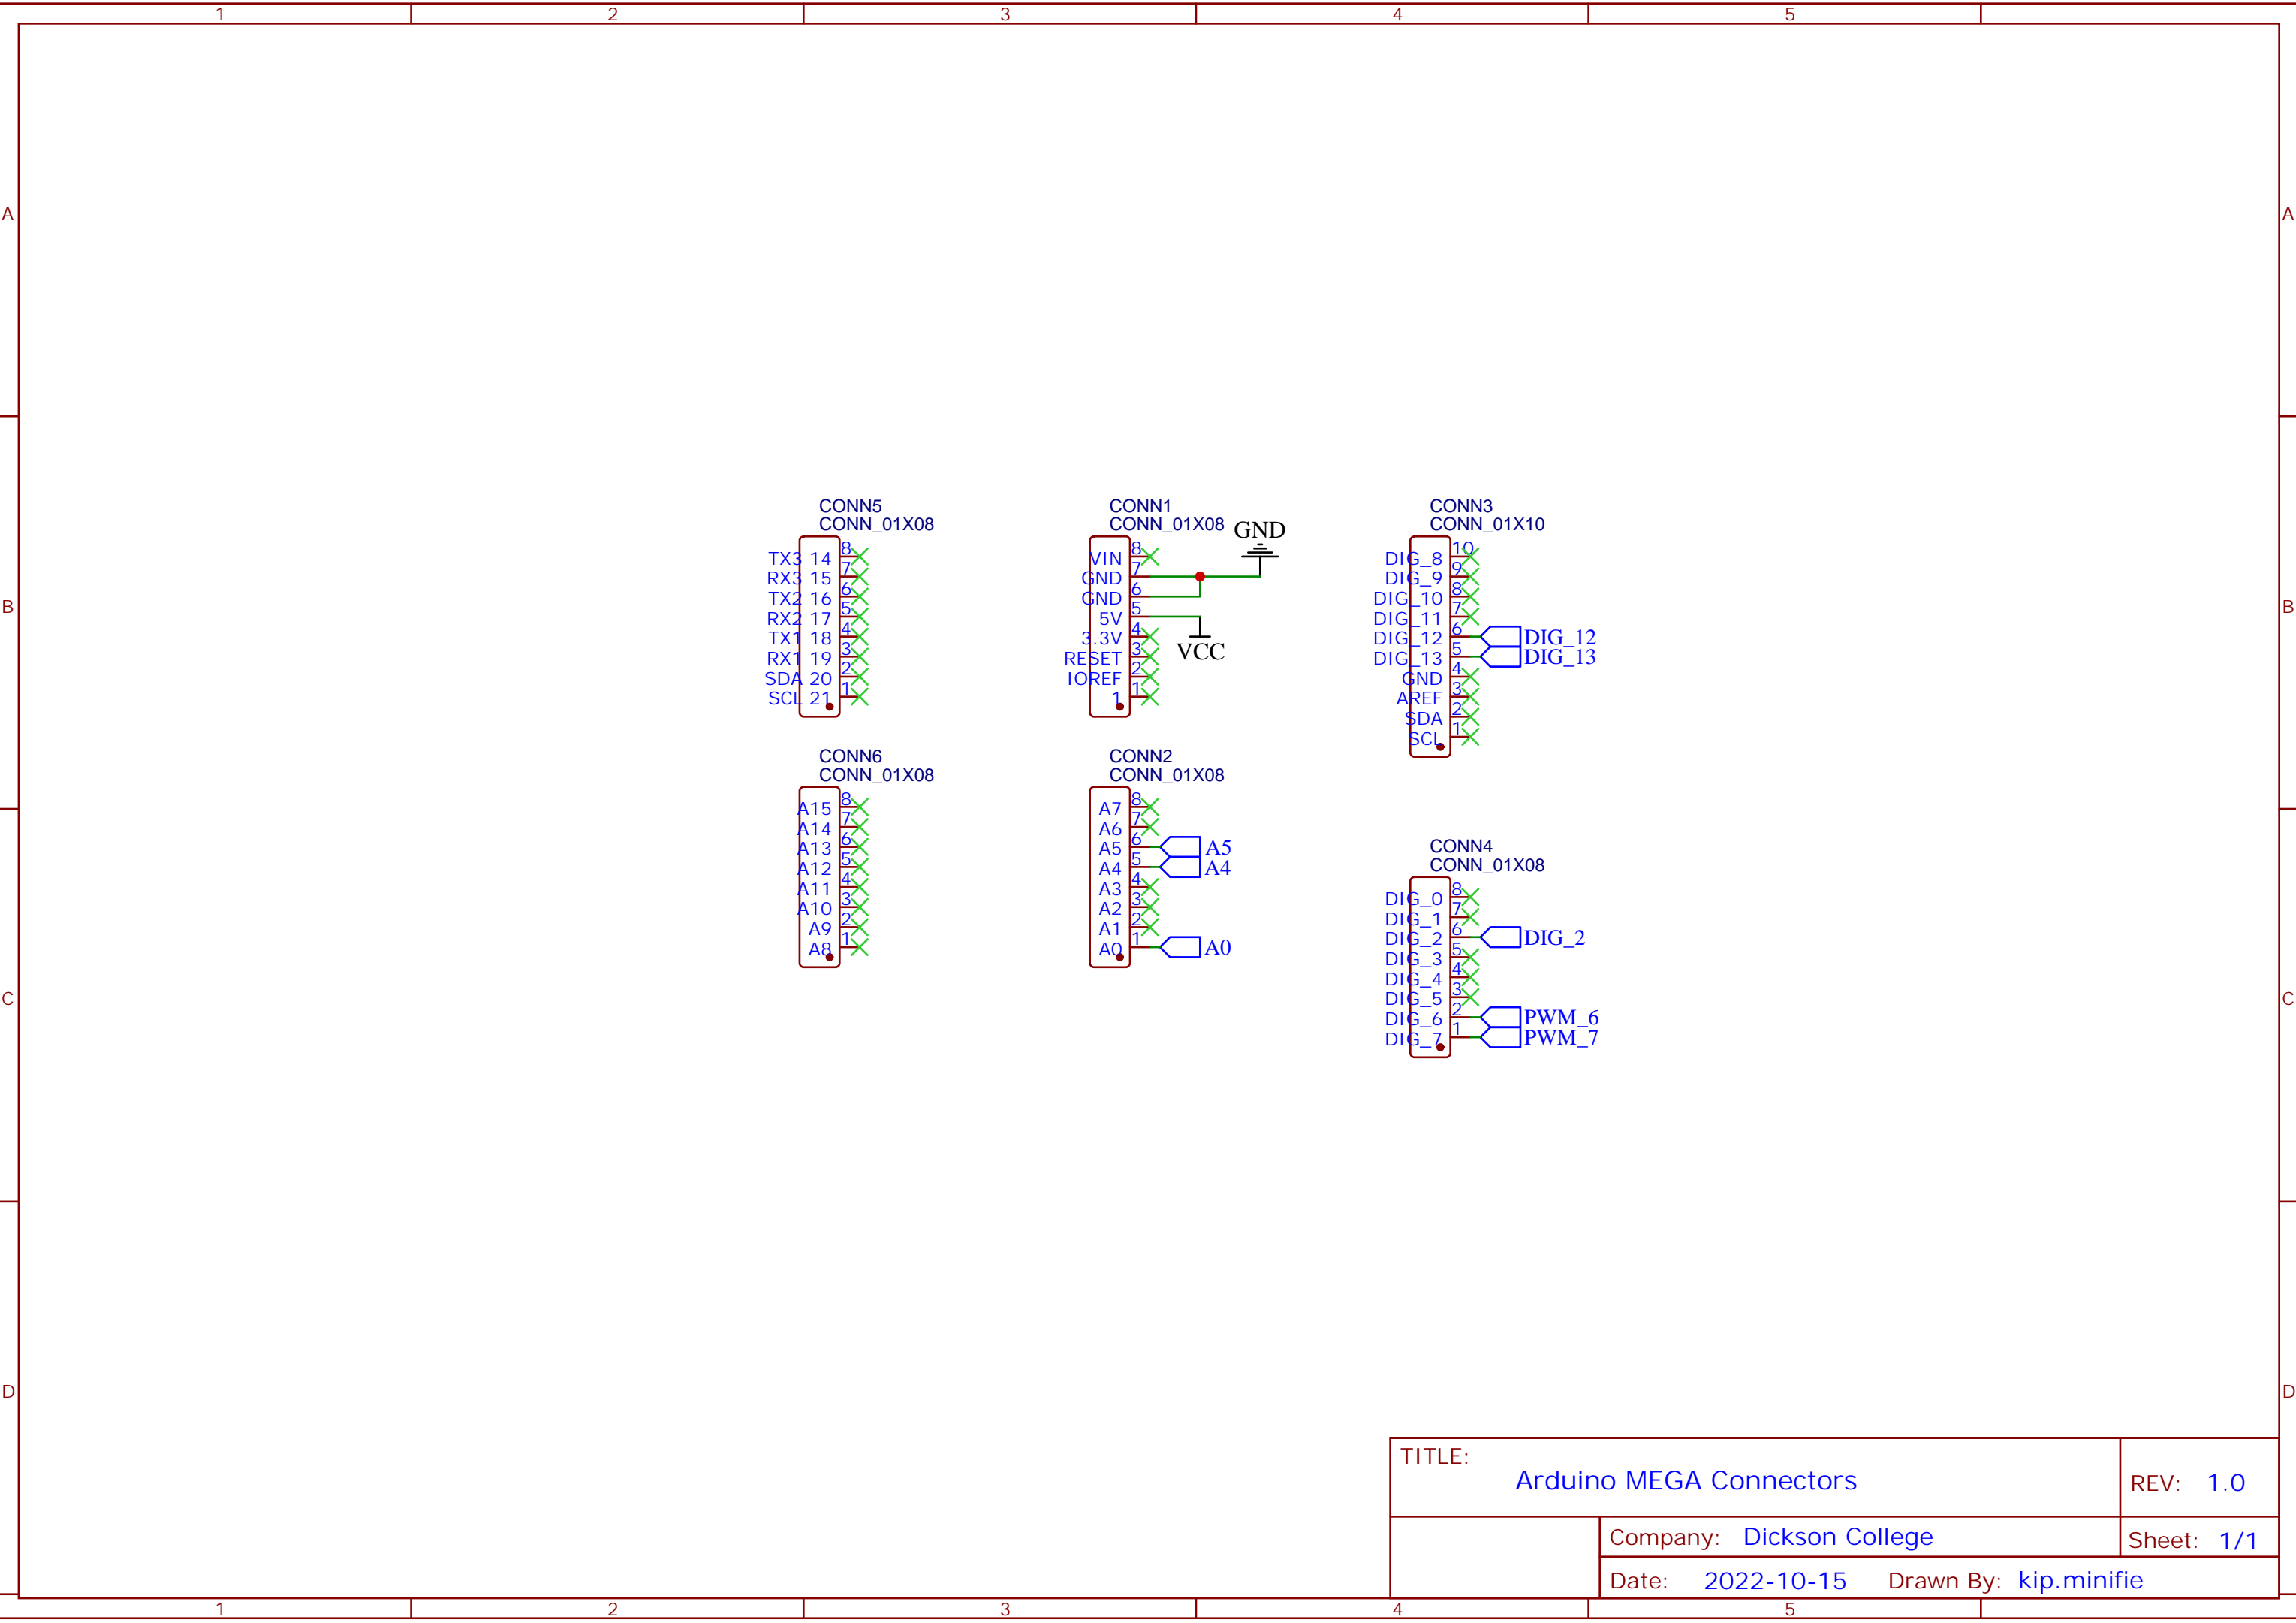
1 2 3 4 5

A B C D

CONN5
CONN_01X08
TX3 14 8
RX3 15 7
TX2 16 6
RX2 17 5
TX1 18 4
RX1 19 3
SDA 20 2
SCL 21 1

CONN1
CONN_01X08
GND
VIN 8
GND 7
GND 6
5V 5
3.3V 4
RESET 3
IOREF 2
1 1
VCC

CONN3
CONN_01X10
DIG_8 10
DIG_9 9
DIG_10 8
DIG_11 7
DIG_12 6
DIG_13 5
GND 4
AREF 3
SDA 2
SCL 1
DIG_12
DIG_13

CONN6
CONN_01X08
A15 8
A14 7
A13 6
A12 5
A11 4
A10 3
A9 2
A8 1

CONN2
CONN_01X08
A7 8
A6 7
A5 6
A4 5
A3 4
A2 3
A1 2
A0 1
A5
A4
A0

CONN4
CONN_01X08
DIG_0 8
DIG_1 7
DIG_2 6
DIG_3 5
DIG_4 4
DIG_5 3
DIG_6 2
DIG_7 1
DIG_2
PWM_6
PWM_7

| TITLE: Arduino MEGA Connectors | REV: 1.0 |
|---|---|
| Company: Dickson College | Sheet: 1/1 |
| Date: 2022-10-15 Drawn By: kip.minifie | |

1 2 3 4 5